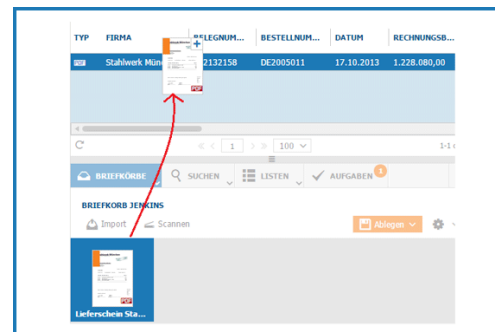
| TYP | FIRMA | BELEGNUM... | BESTELLNUM... | DATUM | RECHNUNGSB... |
|---|---|---|---|---|---|
| PDF | Stahlwerk Münc | 2132158 | DE2005011 | 17.10.2013 | 1.228.080,00 |

1 100 1-1

BRIEFKÖRBE SUCHEN LISTEN AUFGABEN 1

BRIEFKORB JENKINS

Import Scannen Ablegen

Lieferschein Sta...